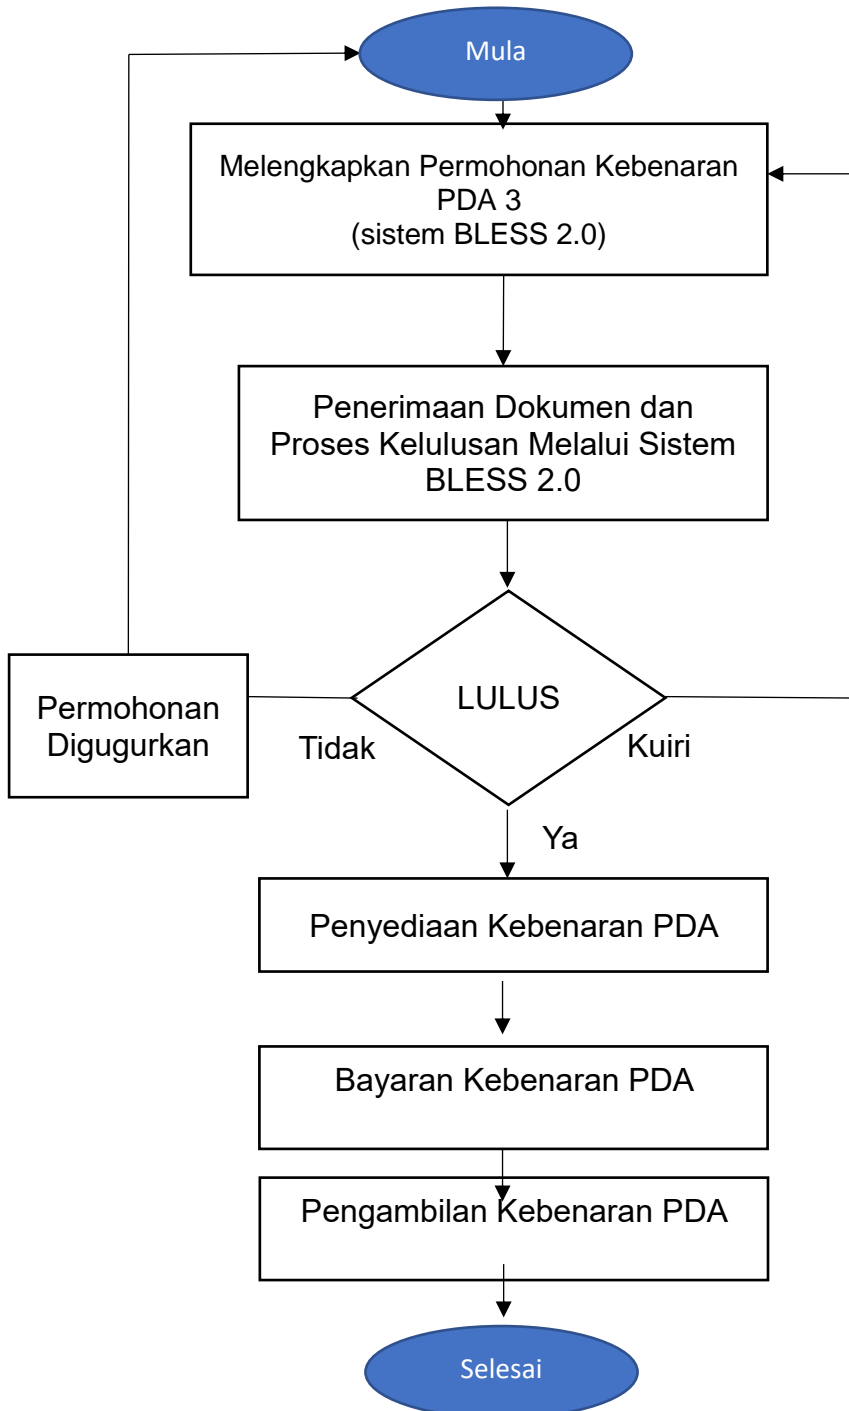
Mula

Melengkapkan Permohonan Kebenaran PDA 3
(sistem BLESS 2.0)

Penerimaan Dokumen dan Proses Kelulusan Melalui Sistem BLESS 2.0

Permohonan Digugurkan

LULUS

Tidak

Kuiri

Ya

Penyediaan Kebenaran PDA

Bayaran Kebenaran PDA

Pengambilan Kebenaran PDA

Selesai